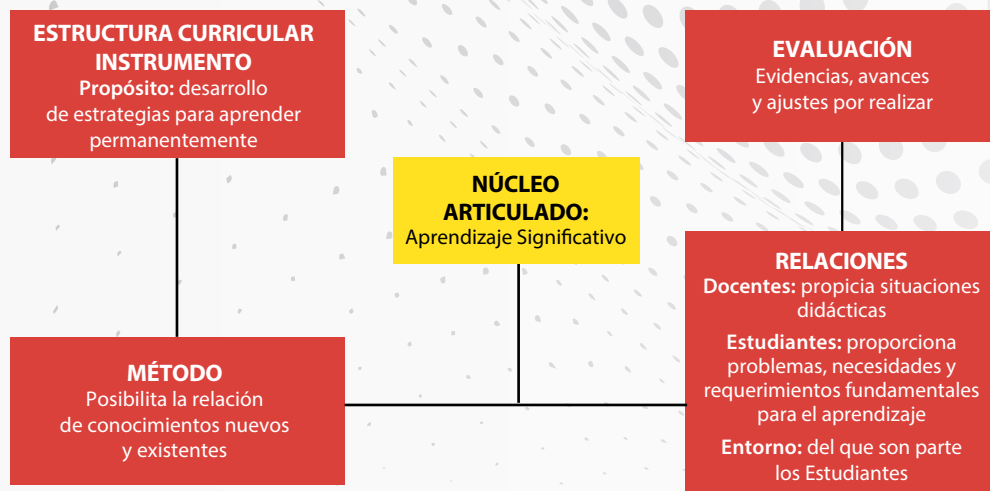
ESTRUCTURA CURRICULAR INSTRUMENTO
Propósito: desarrollo de estrategias para aprender permanentemente

EVALUACIÓN
Evidencias, avances y ajustes por realizar

NÚCLEO ARTICULADO:
Aprendizaje Significativo

RELACIONES
Docentes: propicia situaciones didácticas
Estudiantes: proporciona problemas, necesidades y requerimientos fundamentales para el aprendizaje
Entorno: del que son parte los Estudiantes

MÉTODO
Posibilita la relación de conocimientos nuevos y existentes